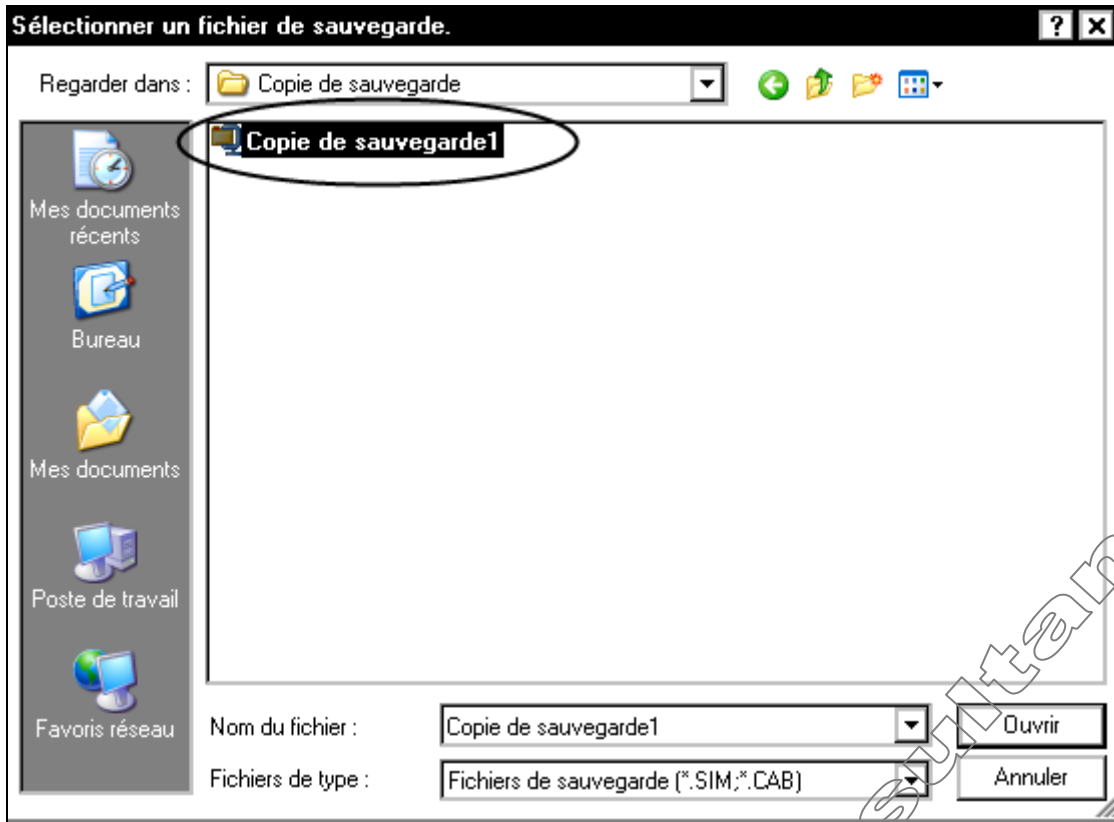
Sélectionner un fichier de sauvegarde.

?

Regarder dans : Copie de sauvegarde

Copie de sauvegarde1

Mes documents récents

Bureau

Mes documents

Poste de travail

Favoris réseau

Nom du fichier : Copie de sauvegarde1

Fichiers de type : Fichiers de sauvegarde (*.SIM;*.CAB)

Ouvrir

Annuler

Sultan